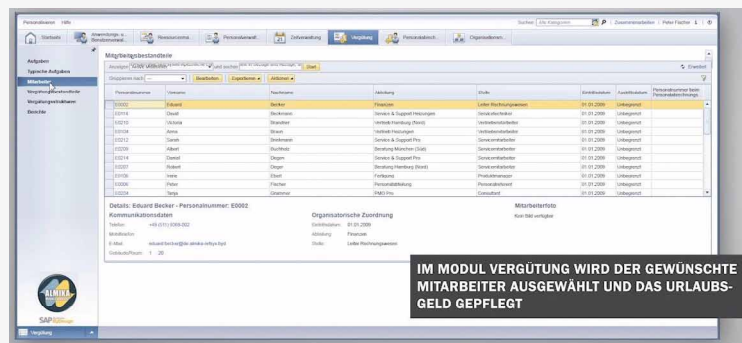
Personalwesen Hilfe

Suchen Alle Kategorien Zusammenarbeiten Peter Fischer

Startseite Anwendungs- u. Benutzerverwalt. Ressourcenma... Personalverwalt... Zeitverwaltung Vergütung Personalabrech... Organisation...

Aufgaben
Typische Aufgaben
Mitarbeiter
Vergütungsbestandteile
Vergütungsstrukturen
Berichte

Mitgliedsbestandteile

Anzeigen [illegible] und suchen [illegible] Start

Gruppieren nach Bearbeiten Exportieren Aktionen

| Personalnummer | Vorname | Nachname | Abteilung | Stelle | Eintrittsdatum | Austrittsdatum | Personalnummer beim Personalabrechnungs... |
|---|---|---|---|---|---|---|---|
| E0002 | Eduard | Becker | Finanzen | Leiter Rechnungswesen | 01.01.2009 | Unbegrenzt | |
| E0114 | David | Beckmann | Service & Support Heizungen | Servicetechniker | 01.01.2009 | Unbegrenzt | |
| E0210 | Victoria | Brandner | Vertrieb Hamburg (Nord) | Vertriebsmitarbeiter | 01.01.2009 | Unbegrenzt | |
| E0104 | Anna | Braun | Vertrieb Heizungen | Vertriebsmitarbeiter | 01.01.2009 | Unbegrenzt | |
| E0212 | Sarah | Brinkmann | Service & Support Pro | Servicetechniker | 01.01.2009 | Unbegrenzt | |
| E0208 | Albert | Buchholz | Beratung München (Süd) | Berater | 01.01.2009 | Unbegrenzt | |
| E0214 | Daniel | Dieger | Service & Support Pro | Servicetechniker | 01.01.2009 | Unbegrenzt | |
| E0207 | Robert | Dieger | Beratung Hamburg (Nord) | Berater | 01.01.2009 | Unbegrenzt | |
| E0109 | Irene | Ebert | Fertigung | Produktmanager | 01.01.2009 | Unbegrenzt | |
| E0006 | Peter | Fischer | Personalabteilung | Personalreferent | 01.01.2009 | Unbegrenzt | |
| E0204 | Tanja | Grammer | PMO Pro | Consultant | 01.01.2009 | Unbegrenzt | |

Details: Eduard Becker - Personalnummer: E0002

Kommunikationsdaten
Telefon: +49 (511) 5369-002
Mobiltelefon:
E-Mail: eduard.becker@dc.almika-infrys.byd
Gebäude/Raum: 1 26

Organisatorische Zuordnung
Eintrittsdatum: 01.01.2009
Abteilung: Finanzen
Stelle: Leiter Rechnungswesen

Mitarbeiterfoto
Kein Bild verfügbar

ALMIKA

SAP Business ByDesign

Vergütung

IM MODUL VERGÜTUNG WIRD DER GEWÜNSCHTE MITARBEITER AUSGEWÄHLT UND DAS URLAUBSGELD GEPFLEGT